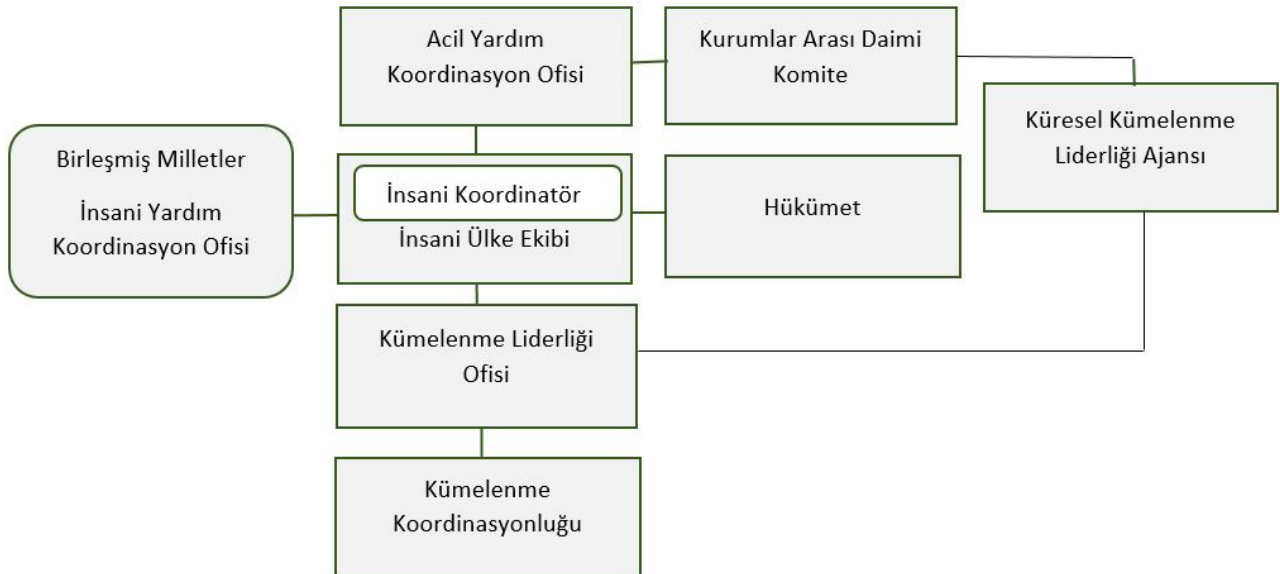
Acil Yardım Koordinasyon Ofisi

Kurumlar Arası Daimi Komite

Küresel Kümelenme Liderliği Ajansı

Birleşmiş Milletler

İnsani Yardım Koordinasyon Ofisi

İnsani Koordinatör

İnsani Ülke Ekibi

Hükümet

Kümelenme Liderliği Ofisi

Kümelenme Koordinasyonluğu